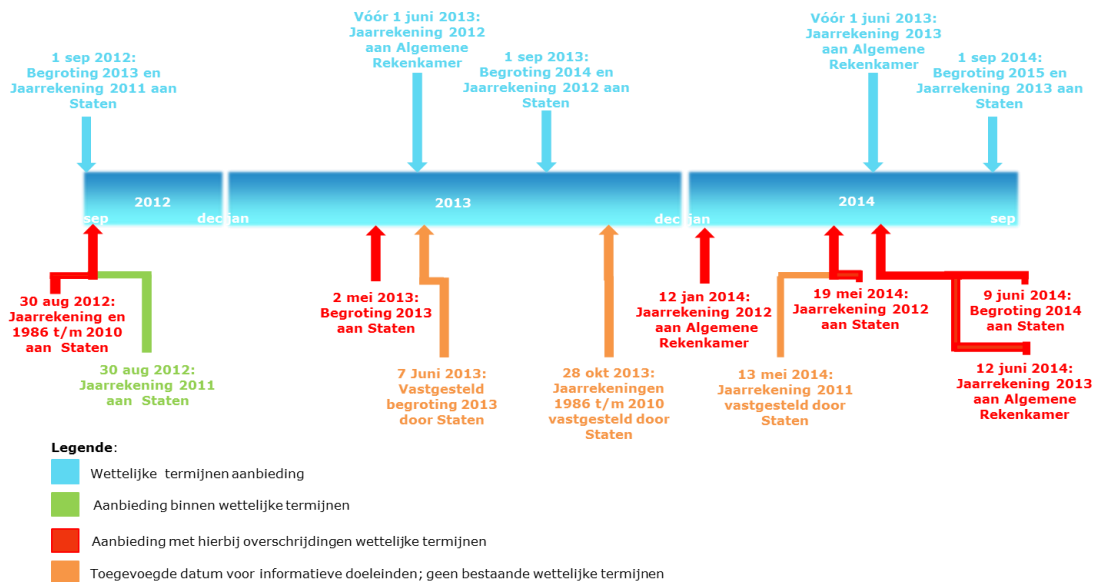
1 sep 2012: Begroting 2013 en Jaarrekening 2011 aan Staten

Vóór 1 juni 2013: Jaarrekening 2012 aan Algemene Rekenkamer

1 sep 2013: Begroting 2014 en Jaarrekening 2012 aan Staten

Vóór 1 juni 2013: Jaarrekening 2013 aan Algemene Rekenkamer

1 sep 2014: Begroting 2015 en Jaarrekening 2013 aan Staten

2012
sep
dec

2013
jan
dec

2014
jan
sep

30 aug 2012: Jaarrekening en 1986 t/m 2010 aan Staten

30 aug 2012: Jaarrekening 2011 aan Staten

2 mei 2013: Begroting 2013 aan Staten

7 Juni 2013: Vastgesteld begroting 2013 door Staten

28 okt 2013: Jaarrekeningen 1986 t/m 2010 vastgesteld door Staten

12 jan 2014: Jaarrekening 2012 aan Algemene Rekenkamer

13 mei 2014: Jaarrekening 2011 vastgesteld door Staten

19 mei 2014: Jaarrekening 2012 aan Staten

9 juni 2014: Begroting 2014 aan Staten

12 juni 2014: Jaarrekening 2013 aan Algemene Rekenkamer

Legende:
Wettelijke termijnen aanbieding
Aanbieding binnen wettelijke termijnen
Aanbieding met hierbij overschrijdingen wettelijke termijnen
Toegevoegde datum voor informatieve doeleinden; geen bestaande wettelijke termijnen